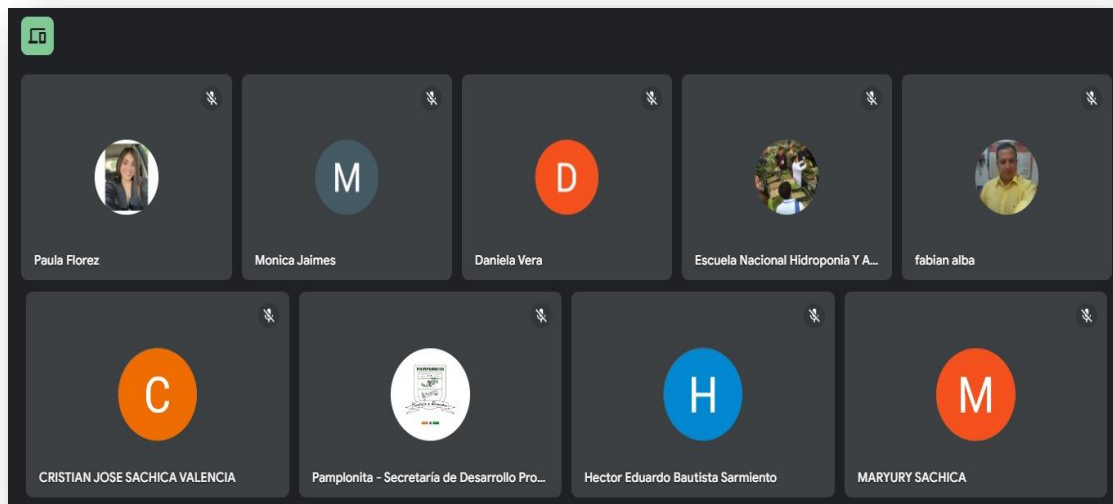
Paula Florez

M
Monica Jaimes

D
Daniela Vera

Escuela Nacional Hidroponia Y A...

fabian alba

C
CRISTIAN JOSE SACHICA VALENCIA

Pamplonita - Secretaría de Desarrollo Pro...

H
Hector Eduardo Bautista Sarmiento

M
MARYURY SACHICA